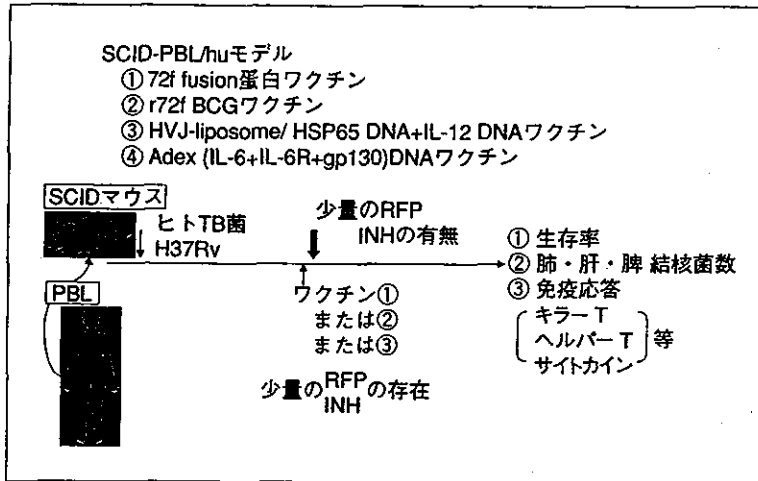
SCID-PBL/huモデル
① 72f fusion蛋白ワクチン
② r72f BCGワクチン
③ HVJ-liposome/ HSP65 DNA+IL-12 DNAワクチン
④ Adex (IL-6+IL-6R+gp130)DNAワクチン

SCIDマウス

ヒトTB菌
H37Rv

PBL

少量のRFP
INHの有無

ワクチン①
または②
または③

少量の$^{RFP}_{INH}$の存在

① 生存率
② 肺・肝・脾 結核菌数
③ 免疫応答
キラー T
ヘルパー T
サイトカイン
等